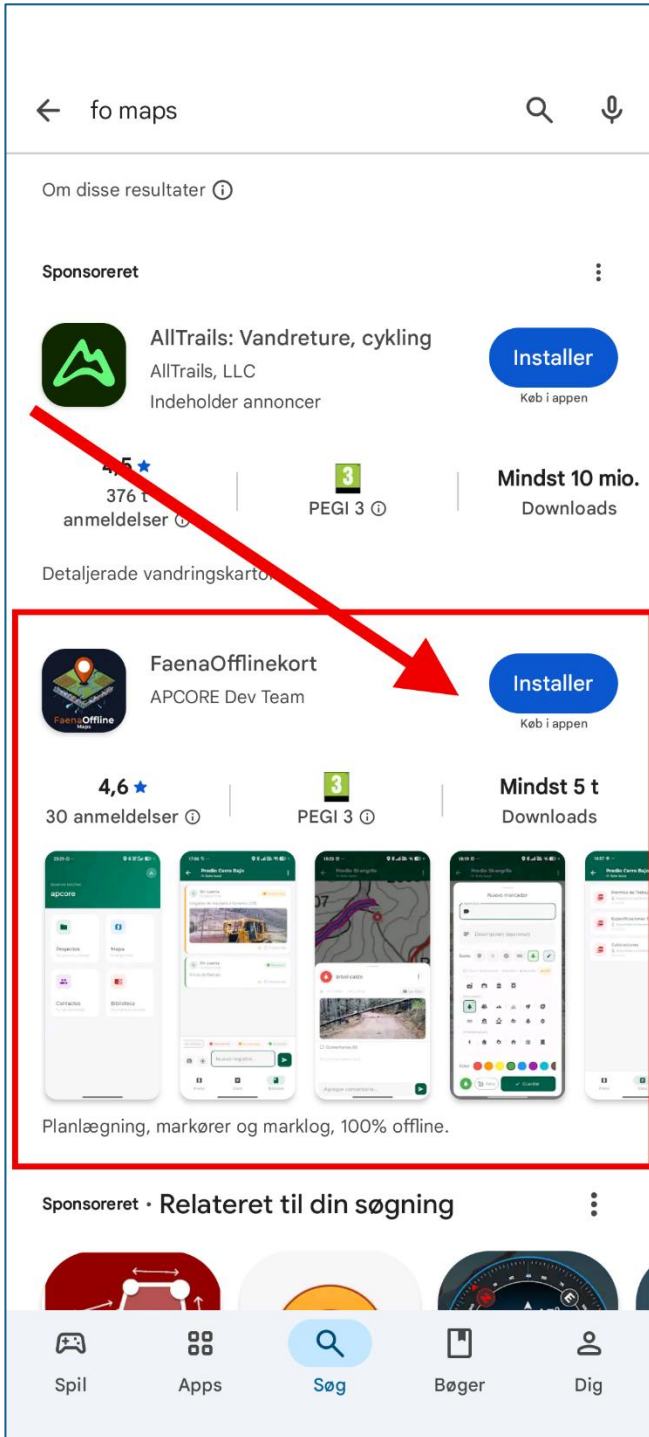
fo maps

Om disse resultater ⓘ

Sponsoreret

AllTrails: Vandreture, cykling
AllTrails, LLC
Indeholder annoncer

Installer
Køb i appen

4,5 ★
376 t
anmeldelser ⓘ

3
PEGI 3 ⓘ

Mindst 10 mio.
Downloads

Detaljerade vandringskartor

FaenaOffline Maps

FaenaOfflinekort
APCORE Dev Team

Installer
Køb i appen

4,6 ★
30 anmeldelser ⓘ

3
PEGI 3 ⓘ

Mindst 5 t
Downloads

apcore
Prospectos
Mapas
Contactos
Biblioteca

Predio Cerro Bajo

Predio Stangrifle

Nuevo marcador

Guardar

Planlægning, markører og marklog, 100% offline.

Sponsoreret · Relateret til din søgning

Spil
Apps
Søg
Bøger
Dig